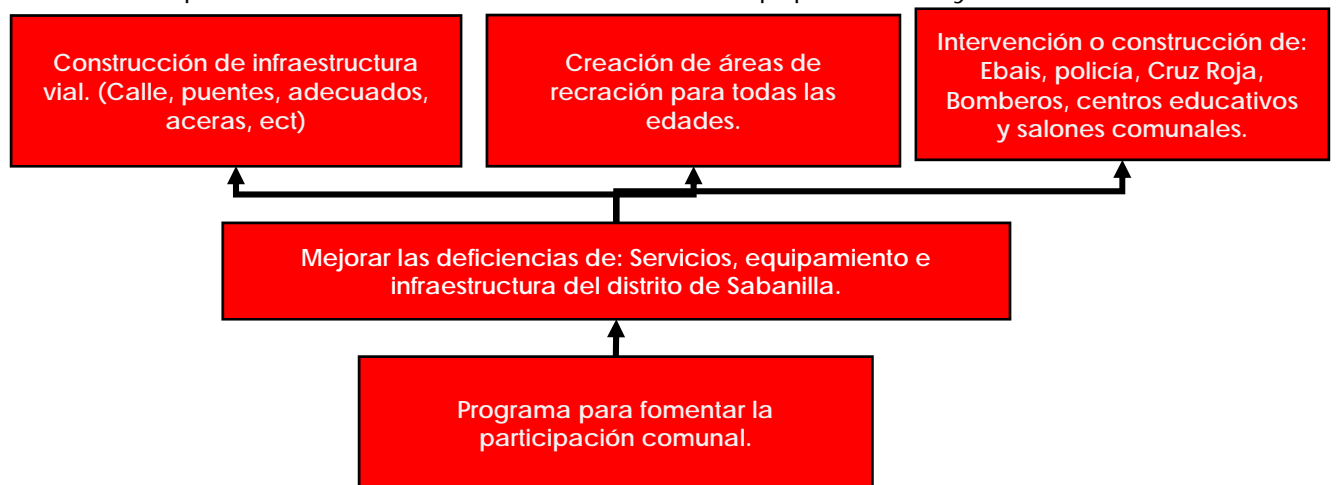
Construcción de infraestructura vial. (Calle, puentes, adecuados, aceras, ect)

Creación de áreas de recreación para todas las edades.

Intervención o construcción de: Ebais, policía, Cruz Roja, Bomberos, centros educativos y salones comunales.

Mejorar las deficiencias de: Servicios, equipamiento e infraestructura del distrito de Sabanilla.

Programa para fomentar la participación comunal.